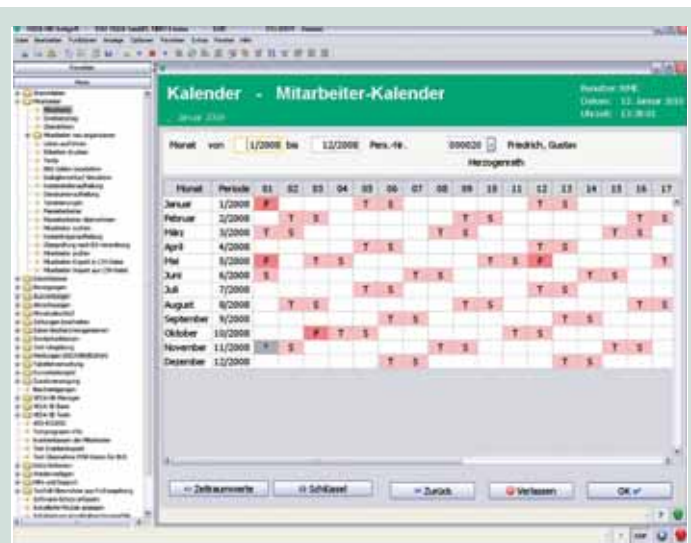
Kalender - Mitarbeiter-Kalender

Januar 2010

Benutzer: ADMI
Datum: 12. Januar 2010
Uhrzeit: 13:38:01

Monat von 1/2000 bis 12/2000 Pers.-Nr. 000020 Friedrich, Gustav
Herzogenrath

| Monat | Periode | 01 | 02 | 03 | 04 | 05 | 06 | 07 | 08 | 09 | 10 | 11 | 12 | 13 | 14 | 15 | 16 | 17 |
|---|---|---|---|---|---|---|---|---|---|---|---|---|---|---|---|---|---|---|
| Januar | 1/2000 | F | | | | T | S | | | | | | T | S | | | | |
| Februar | 2/2000 | | T | S | | | | | | T | S | | | | | | T | S |
| März | 3/2000 | T | S | | | | | | T | S | | | | | | T | S | |
| April | 4/2000 | | | | | T | S | | | | | | T | S | | | | |
| Mai | 5/2000 | F | | T | S | | | | | | T | S | F | | | | | T |
| Juni | 6/2000 | S | | | | | | T | S | | | | | | T | S | | |
| Juli | 7/2000 | | | | | T | S | | | | | | T | S | | | | |
| August | 8/2000 | | T | S | | | | | | T | S | | | | | | T | S |
| September | 9/2000 | | | | | | T | S | | | | | | T | S | | | |
| Oktober | 10/2000 | | | F | T | S | | | | | | T | S | | | | | |
| November | 11/2000 | | S | | | | | | T | S | | | | | | | T | S |
| Dezember | 12/2000 | | | | | | T | S | | | | | | T | S | | | |

<- Zeitraumwerte | <- Schlüssel | <- Zurück | Verlassen | OK